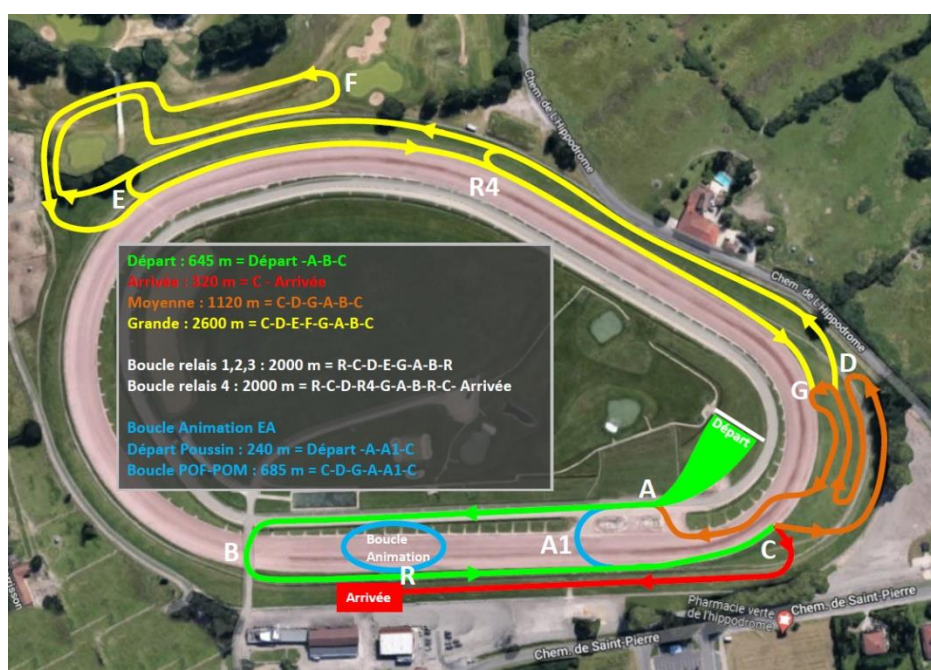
F

Chem. de l'Hippodrome

E

R4

Départ : 645 m = Départ -A-B-C
Arrivée : 320 m = C - Arrivée
Moyenne : 1120 m = C-D-G-A-B-C
Grande : 2600 m = C-D-E-F-G-A-B-C

Boucle relais 1,2,3 : 2000 m = R-C-D-E-G-A-B-R
Boucle relais 4 : 2000 m = R-C-D-R4-G-A-B-R-C- Arrivée

Boucle Animation EA
Départ Poussin : 240 m = Départ -A-A1-C
Boucle POF-POM : 685 m = C-D-G-A-A1-C

Chem. de l'Hippodrome

D

G

Départ

A

Boucle Animation

A1

B

C

R

Arrivée

Pharmacie verte de l'hippodrome

Chem. de Saint-Pierre

Chem. de Saint-Pierre